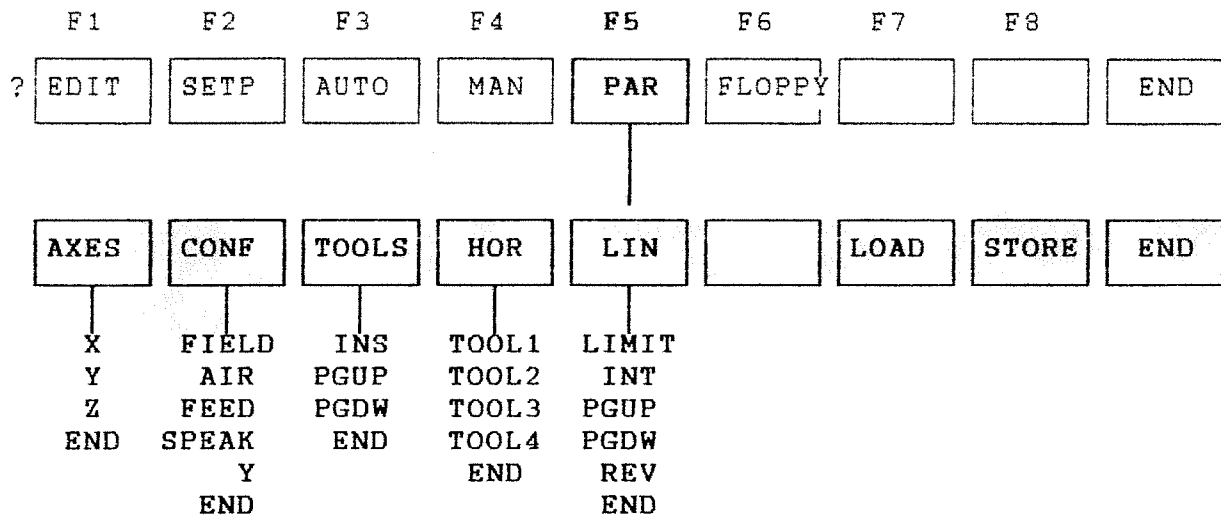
F1 F2 F3 F4 F5 F6 F7 F8

? EDIT SETP AUTO MAN PAR FLOPPY END

AXES CONF TOOLS HOR LIN LOAD STORE END

X
Y
Z
END

FIELD
AIR
FEED
SPEAK
Y
END

INS
PGUP
PGDW
END

TOOL1
TOOL2
TOOL3
TOOL4
END

LIMIT
INT
PGUP
PGDW
REV
END